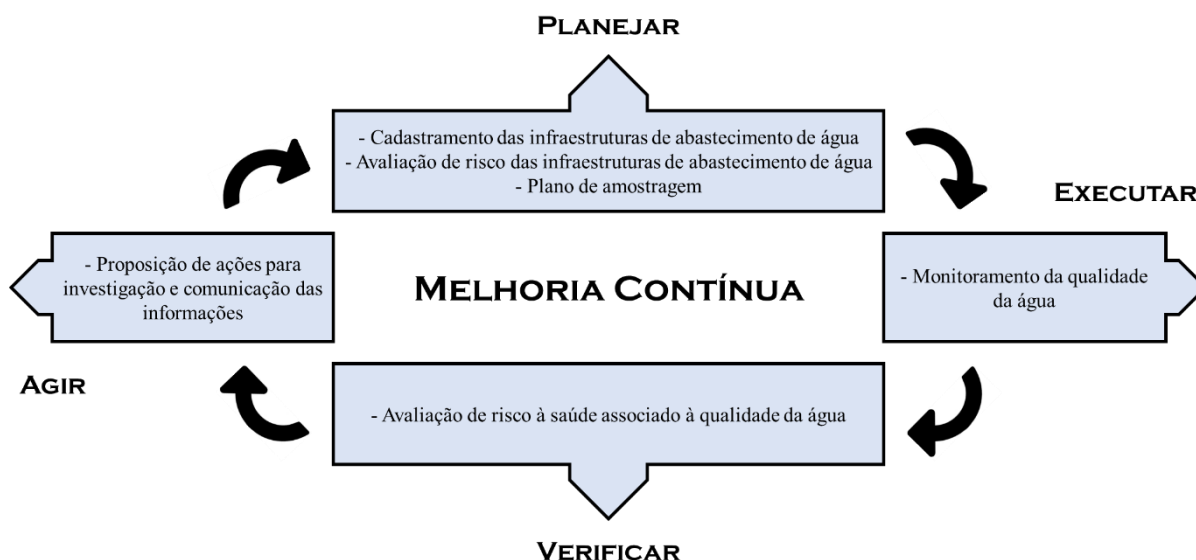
PLANEJAR

- Cadastramento das infraestruturas de abastecimento de água
- Avaliação de risco das infraestruturas de abastecimento de água
- Plano de amostragem

EXECUTAR

- Monitoramento da qualidade da água

MELHORIA CONTÍNUA

- Proposição de ações para investigação e comunicação das informações

AGIR

- Avaliação de risco à saúde associado à qualidade da água

VERIFICAR